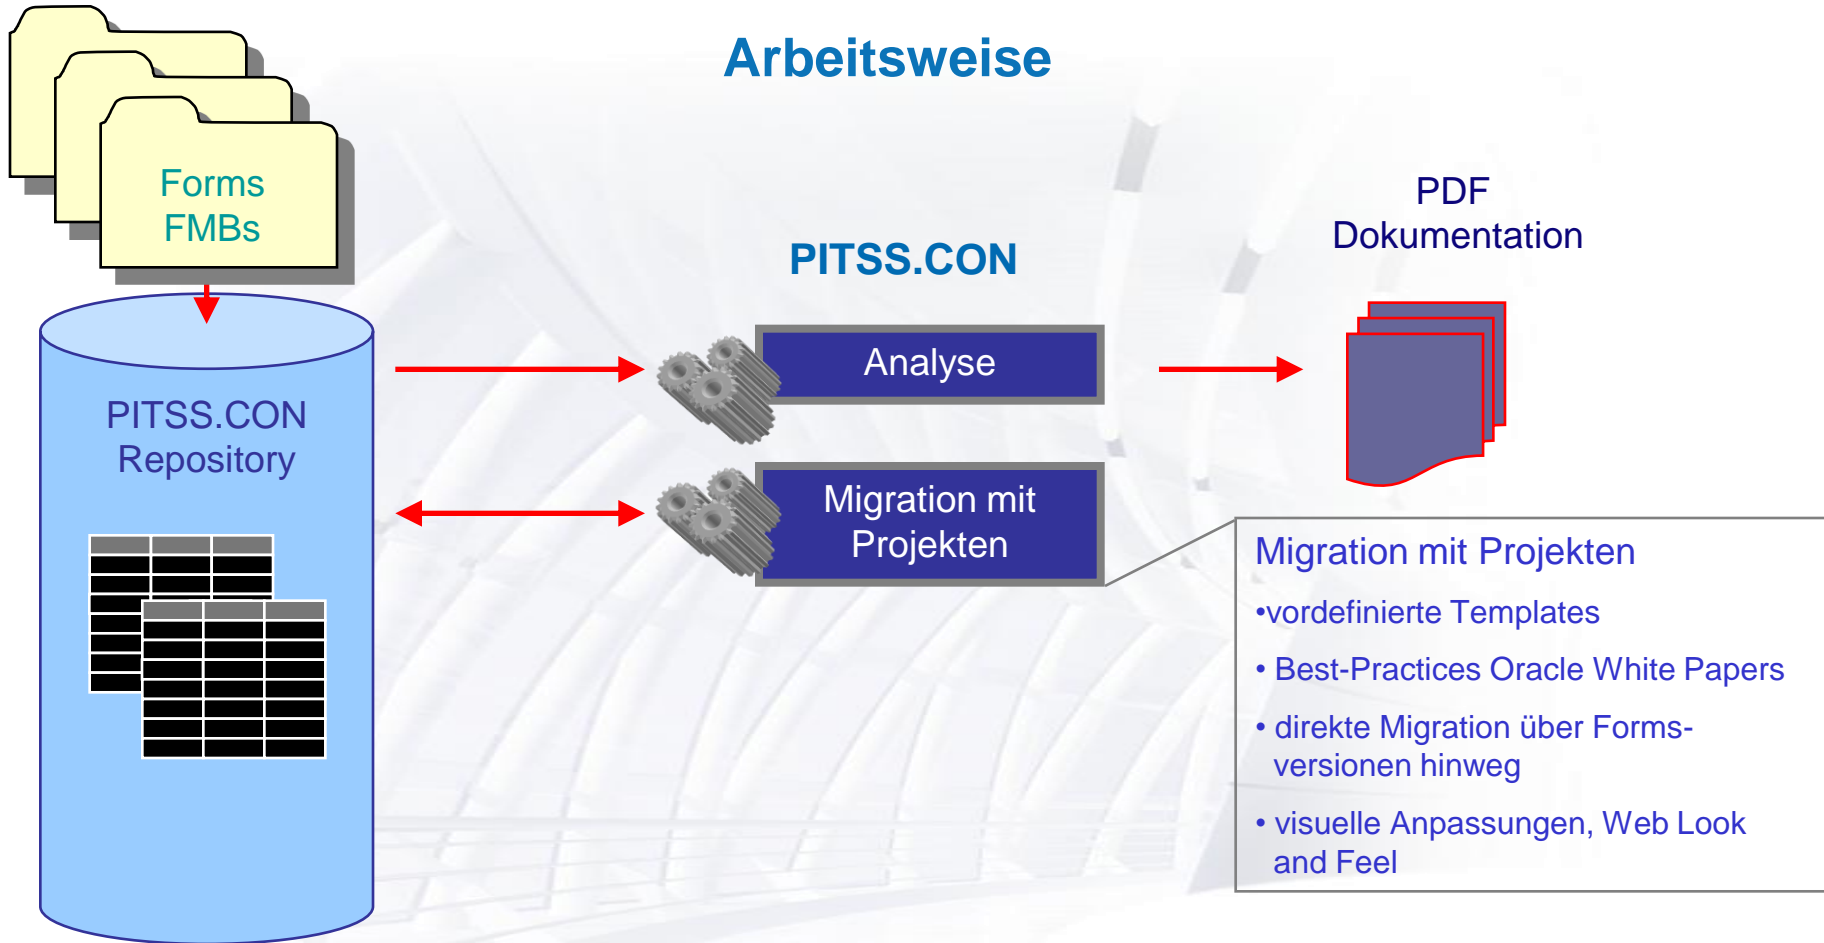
Arbeitsweise

Forms
FMBs

PITSS.CON
Repository

PITSS.CON

Analyse

Migration mit Projekten

PDF
Dokumentation

Migration mit Projekten

•vordefinierte Templates

• Best-Practices Oracle White Papers

• direkte Migration über Formsversionen hinweg

• visuelle Anpassungen, Web Look and Feel